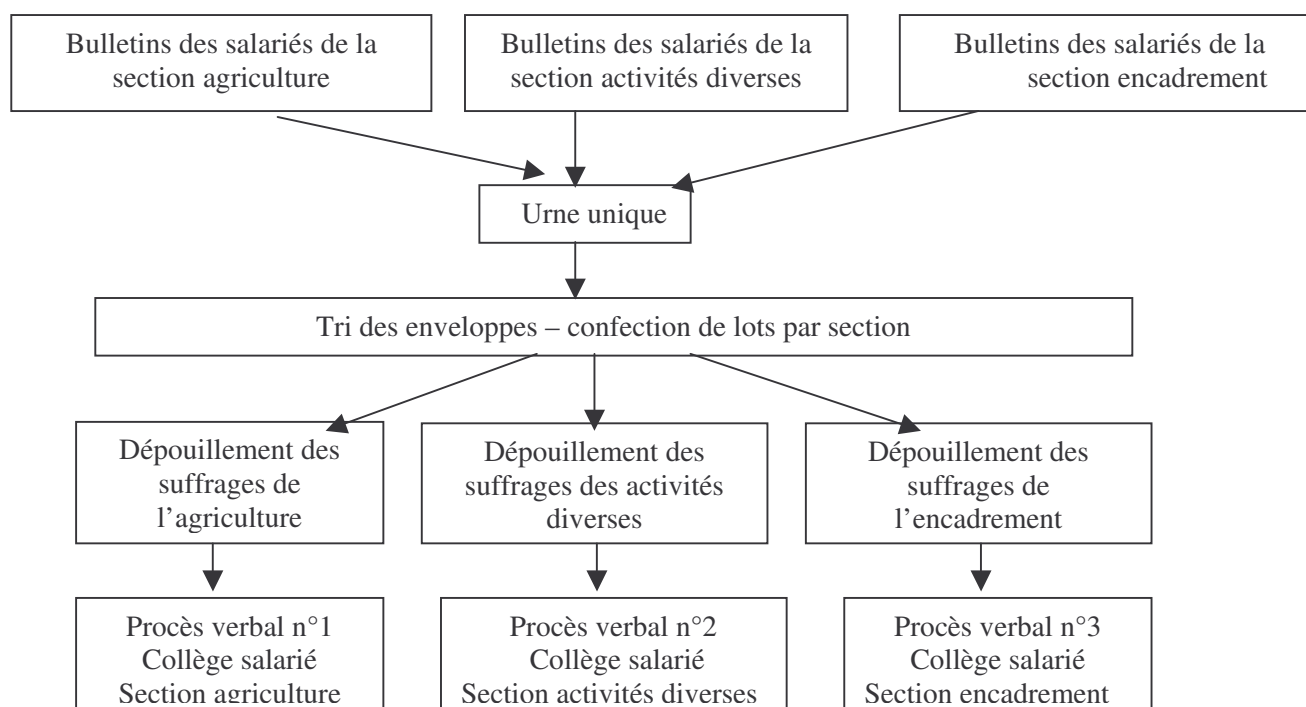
Bulletins des salariés de la section agriculture

Bulletins des salariés de la section activités diverses

Bulletins des salariés de la section encadrement

Urne unique

Tri des enveloppes – confection de lots par section

Dépouillement des suffrages de l'agriculture

Dépouillement des suffrages des activités diverses

Dépouillement des suffrages de l'encadrement

Procès verbal n°1
Collège salarié
Section agriculture

Procès verbal n°2
Collège salarié
Section activités diverses

Procès verbal n°3
Collège salarié
Section encadrement